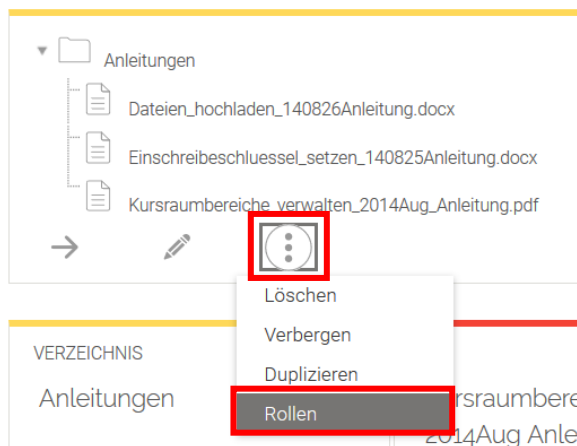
Anleitungen

Dateien_hochladen_140826Anleitung.docx

Einschreibeschluessel_setzen_140825Anleitung.docx

Kursraumbereiche_verwalten_2014Aug_Anleitung.pdf

Löschen

Verbergen

Duplizieren

Rollen

VERZEICHNIS

Anleitungen

Kursraumbere

2014Aug Anle